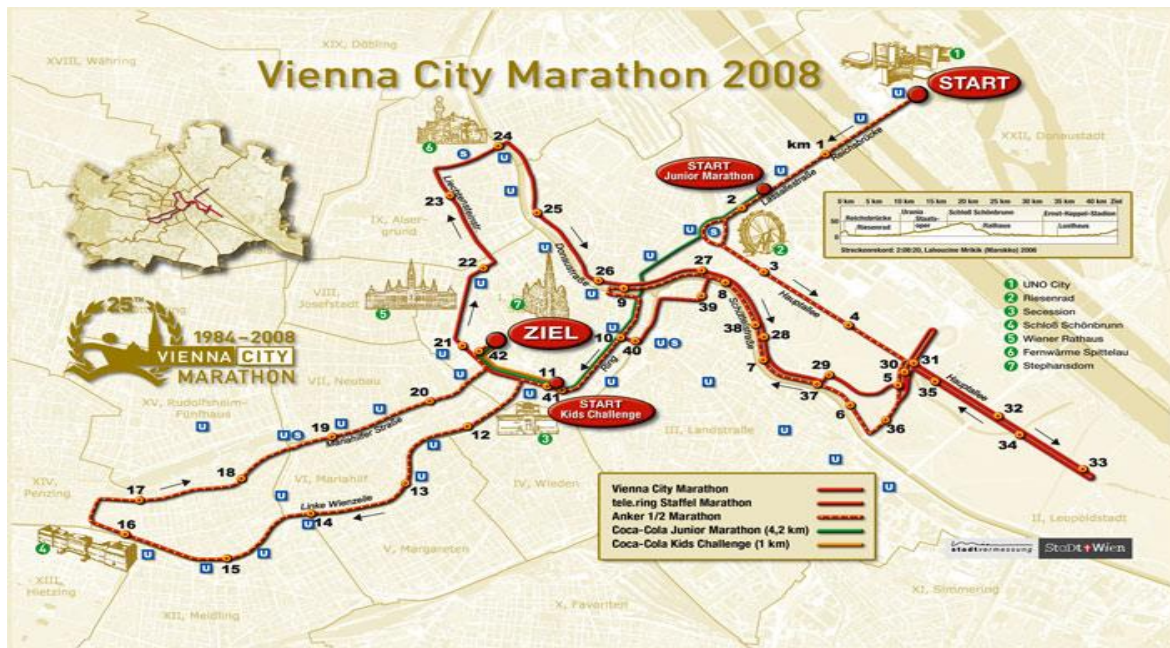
Vienna City Marathon 2008

START

START Junior Marathon

ZIEL

START Kids Challenge

25TH
1984–2008
VIENNA CITY MARATHON

XIX. Döbling
XVIII. Währing
XXII. Donaustadt
IX. Alsergrund
VIII. Josefstadt
I.
VII. Neubau
XV. Rudolfsheim-Fünfhaus
VI. Mariahilf
XIV. Penzing
IV. Wieden
V. Margareten
III. Landstraße
II. Leopoldstadt
XIII. Hietzing
XII. Meidling
X. Favoriten
XI. Simmering

km 1
Reichsbrücke
Lassallestraße
Hauptallee
Liechtensteinstraße
Donaustraße
Ring
Schüttelstraße
Mariahilfer Straße
Linke Wienzeile

1 2 3 4 5 6 7 8 9 10 11 12 13 14 15 16 17 18 19 20 21 22 23 24 25 26 27 28 29 30 31 32 33 34 35 36 37 38 39 40 41 42

0 km 5 km 10 km 15 km 20 km 25 km 30 km 35 km 40 km Ziel
50
0
Reichsbrücke Urania Staatsoper Schloß Schönbrunn Ernst-Happel-Stadion
Riesenrad Rathaus Lusthaus
Streckenrekord: 2:08:20, Lahoucine Mrikik (Marokko) 2006

1 UNO City
2 Riesenrad
3 Secession
4 Schloß Schönbrunn
5 Wiener Rathaus
6 Fernwärme Spittelau
7 Stephansdom

Vienna City Marathon
tele.ring Staffel Marathon
Anker 1/2 Marathon
Coca-Cola Junior Marathon (4,2 km)
Coca-Cola Kids Challenge (1 km)

stadtvermessung
StaDt Wien